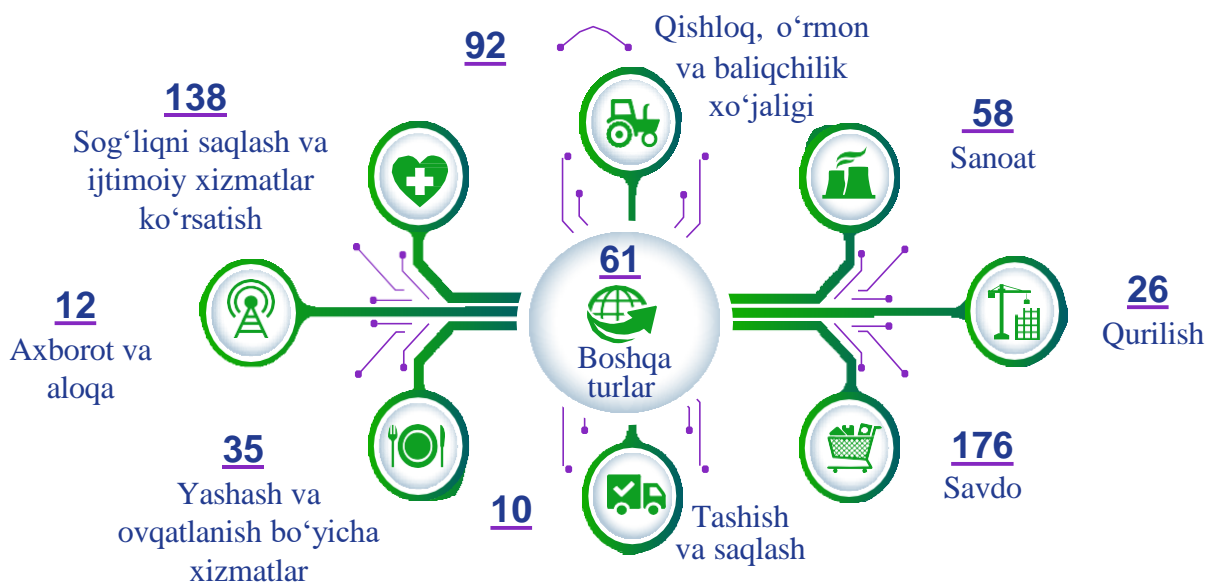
92

Qishloq, o‘rmon va baliqchilik xo‘jaligi

138

Sog‘liqni saqlash va ijtimoiy xizmatlar ko‘rsatish

58

Sanoat

61

Boshqa turlar

12

Axborot va aloqa

26

Qurilish

35

Yashash va ovqatlanish bo‘yicha xizmatlar

10

Tashish va saqlash

176

Savdo